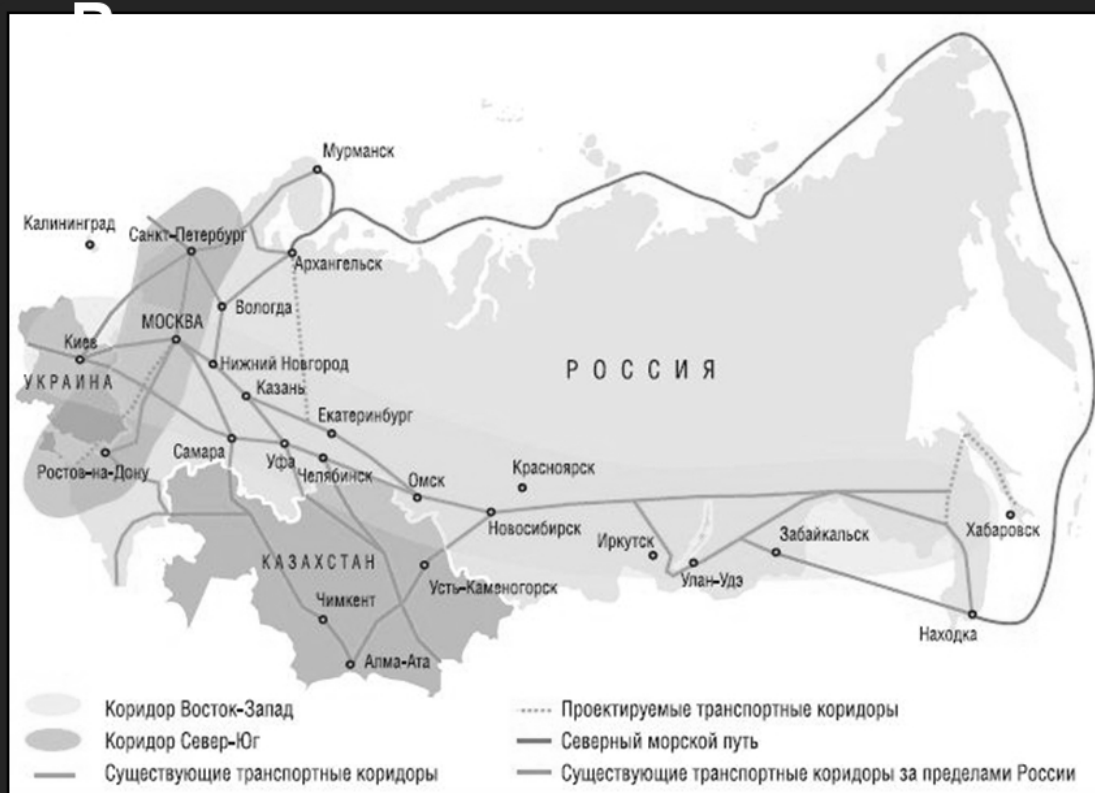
Мурманск

Калининград

Санкт-Петербург

Архангельск

Вологда

Киев

МОСКВА

Нижний Новгород

УКРАИНА

Казань

РОССИЯ

Екатеринбург

Самара

Уфа

Ростов-на-Дону

Челябинск

Омск

Красноярск

Новосибирск

Иркутск

Забайкальск

Хабаровск

КАЗАХСТАН

Усть-Каменогорск

Улан-Удэ

Чимкент

Находка

Алма-Ата

Коридор Восток-Запад

Коридор Север-Юг

Существующие транспортные коридоры

Проектируемые транспортные коридоры

Северный морской путь

Существующие транспортные коридоры за пределами России